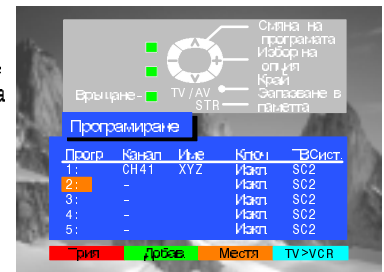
e
a

Смяна на програмата
Избор на опция
Край
Запазване в паметта

Връщане-
TV / AV
STR

Програмиране

| Прогр | Канал | Име | Ключ | ТВСист. |
|---|---|---|---|---|
| 1: | CH41 | XYZ | Изкл. | SC2 |
| 2: | | | Изкл. | SC2 |
| 3: | - | | Изкл. | SC2 |
| 4: | - | | Изкл. | SC2 |
| 5: | - | | Изкл. | SC2 |

Трия | Добав. | Местя | TV>VCR